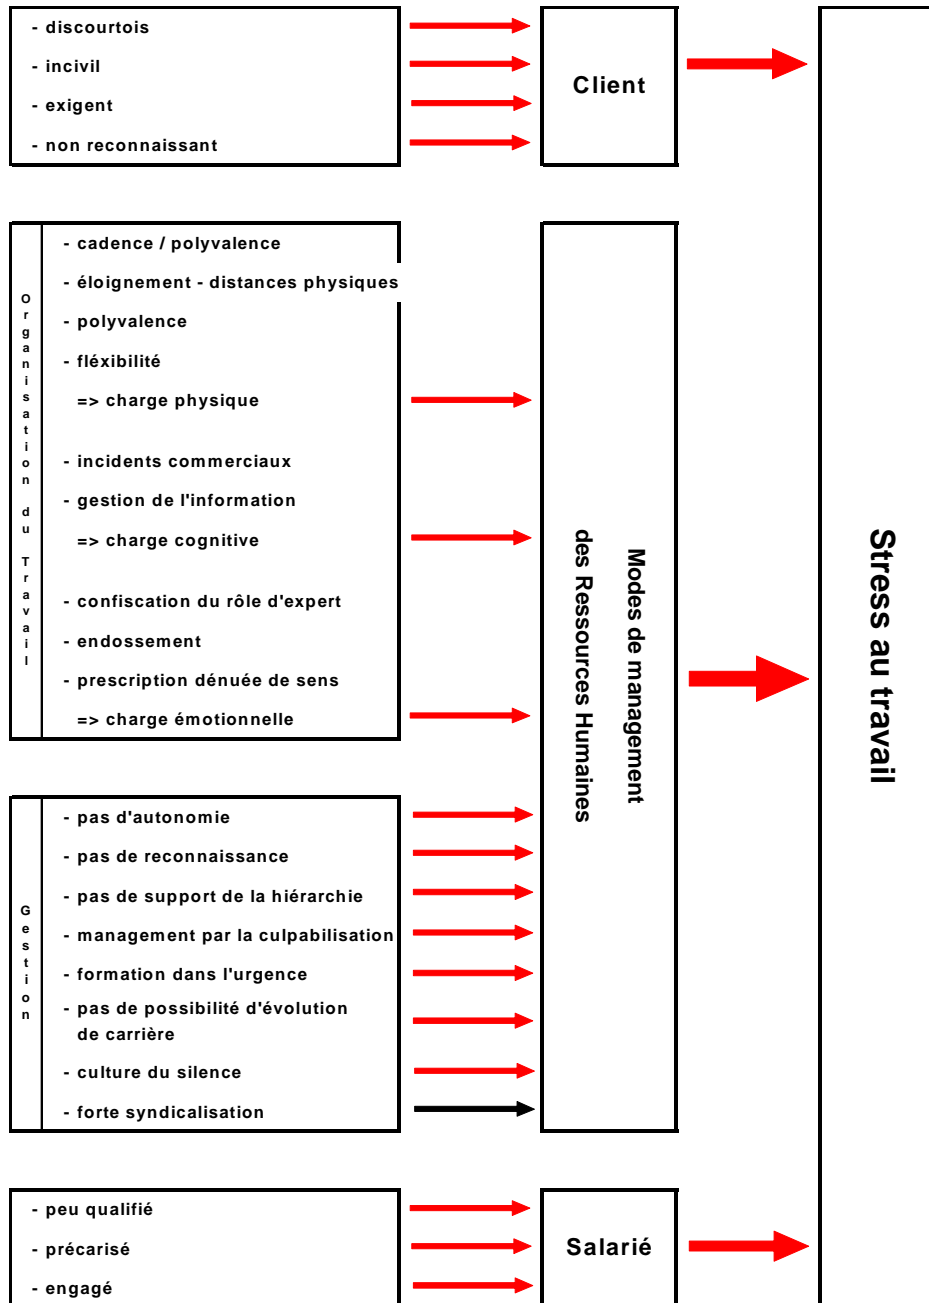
- discourtois
- incivil
- exigent
- non reconnaissant

Client

Organisation du Travail

- cadence / polyvalence
- éloignement - distances physiques
- polyvalence
- fléxibilité
=> charge physique

- incidents commerciaux
- gestion de l'information
=> charge cognitive

- confiscation du rôle d'expert
- endossement
- prescription dénuée de sens
=> charge émotionnelle

Gestion

- pas d'autonomie
- pas de reconnaissance
- pas de support de la hiérarchie
- management par la culpabilisation
- formation dans l'urgence
- pas de possibilité d'évolution de carrière
- culture du silence
- forte syndicalisation

Modes de management des Ressources Humaines

- peu qualifié
- précarisé
- engagé

Salarié

Stress au travail